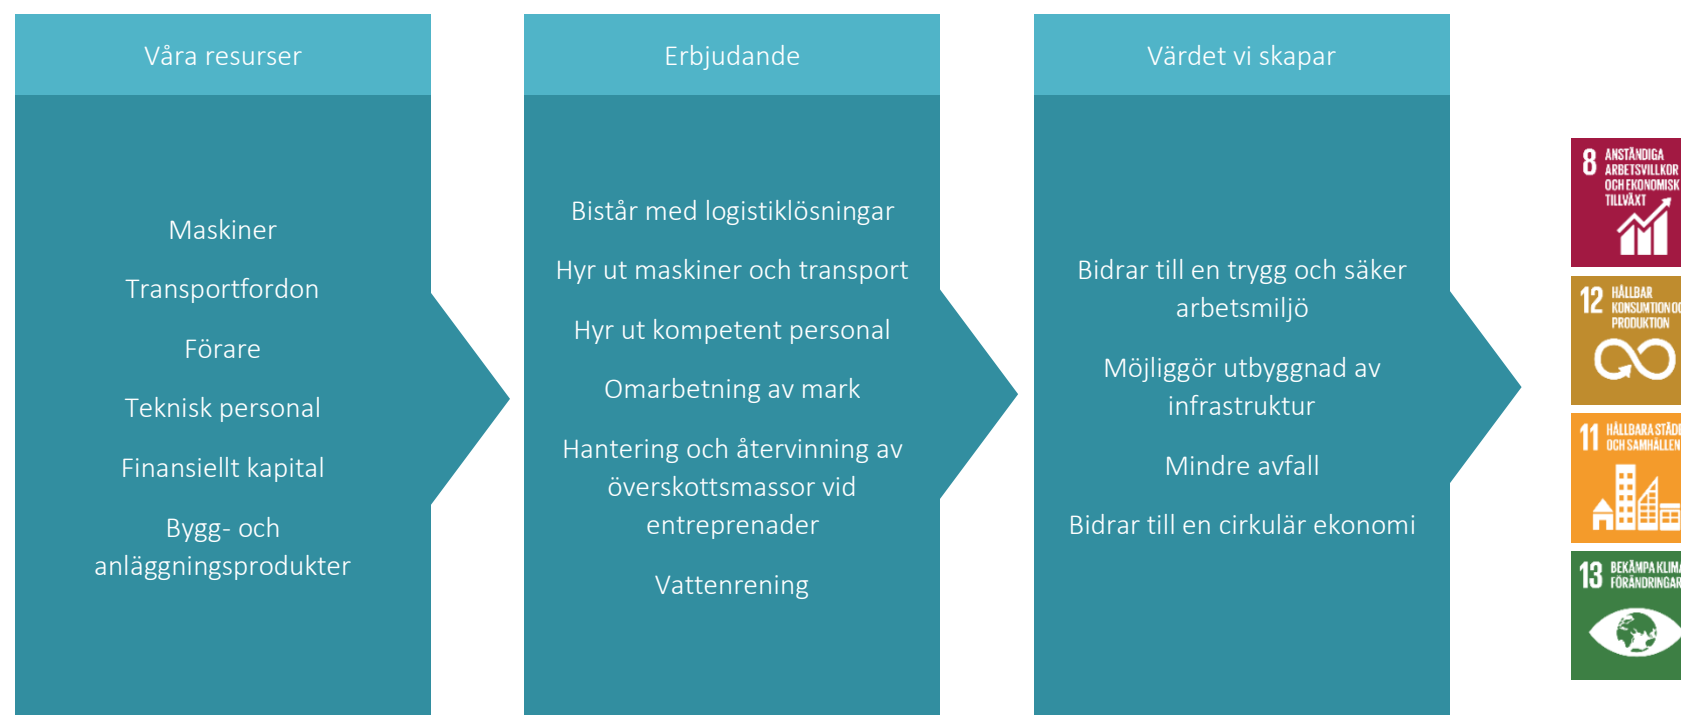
Våra resurser

Maskiner

Transportfordon

Förare

Teknisk personal

Finansiellt kapital

Bygg- och anläggningsprodukter

Erbjudande

Bistår med logistiklösningar

Hyr ut maskiner och transport

Hyr ut kompetent personal

Omarbetning av mark

Hantering och återvinning av överskottsmassor vid entreprenader

Vattenrening

Värdet vi skapar

Bidrar till en trygg och säker arbetsmiljö

Möjliggör utbyggnad av infrastruktur

Mindre avfall

Bidrar till en cirkulär ekonomi

8 ANSTÄNDIGA ARBETSVILLKOR OCH EKONOMISK TILLVÄXT

12 HÅLLBAR KONSUMTION OC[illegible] PRODUKTION

11 HÅLLBARA STÄD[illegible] OCH SAMHÄLLEN

13 BEKÄMPA KLIMA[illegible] FÖRÄNDRINGAR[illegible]